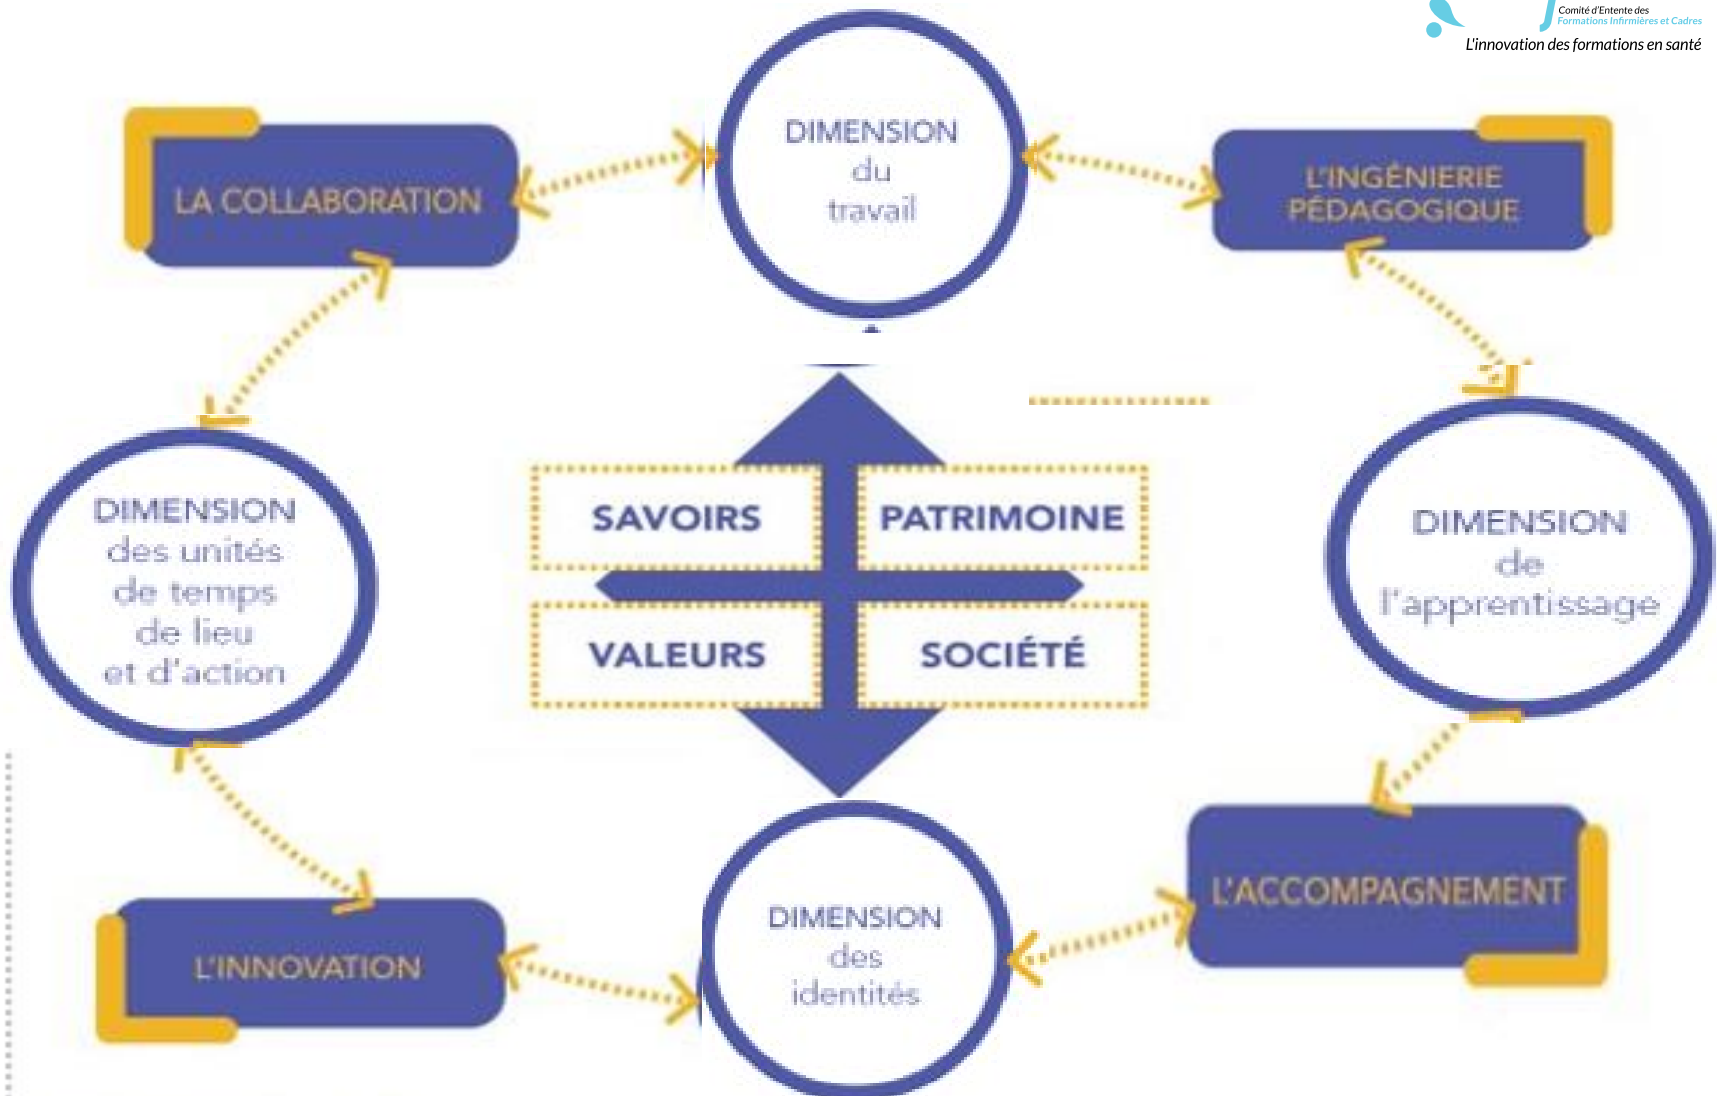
Comité d'Entente des Formations Infirmières et Cadres
L'innovation des formations en santé

LA COLLABORATION

DIMENSION du travail

L'INGÉNIERIE PÉDAGOGIQUE

DIMENSION des unités de temps de lieu et d'action

SAVOIRS

PATRIMOINE

VALEURS

SOCIÉTÉ

DIMENSION de l'apprentissage

L'ACCOMPAGNEMENT

L'INNOVATION

DIMENSION des identités